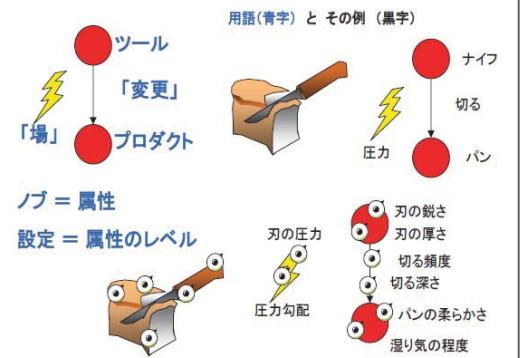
用語（青字） と その例 （黒字）

ツール

「変更」

「場」

プロダクト

ナイフ

切る

圧力

パン

ノブ = 属性

設定 = 属性のレベル

刃の圧力

圧力勾配

刃の鋭さ

刃の厚さ

切る頻度

切る深さ

パンの柔らかさ

湿り気の程度